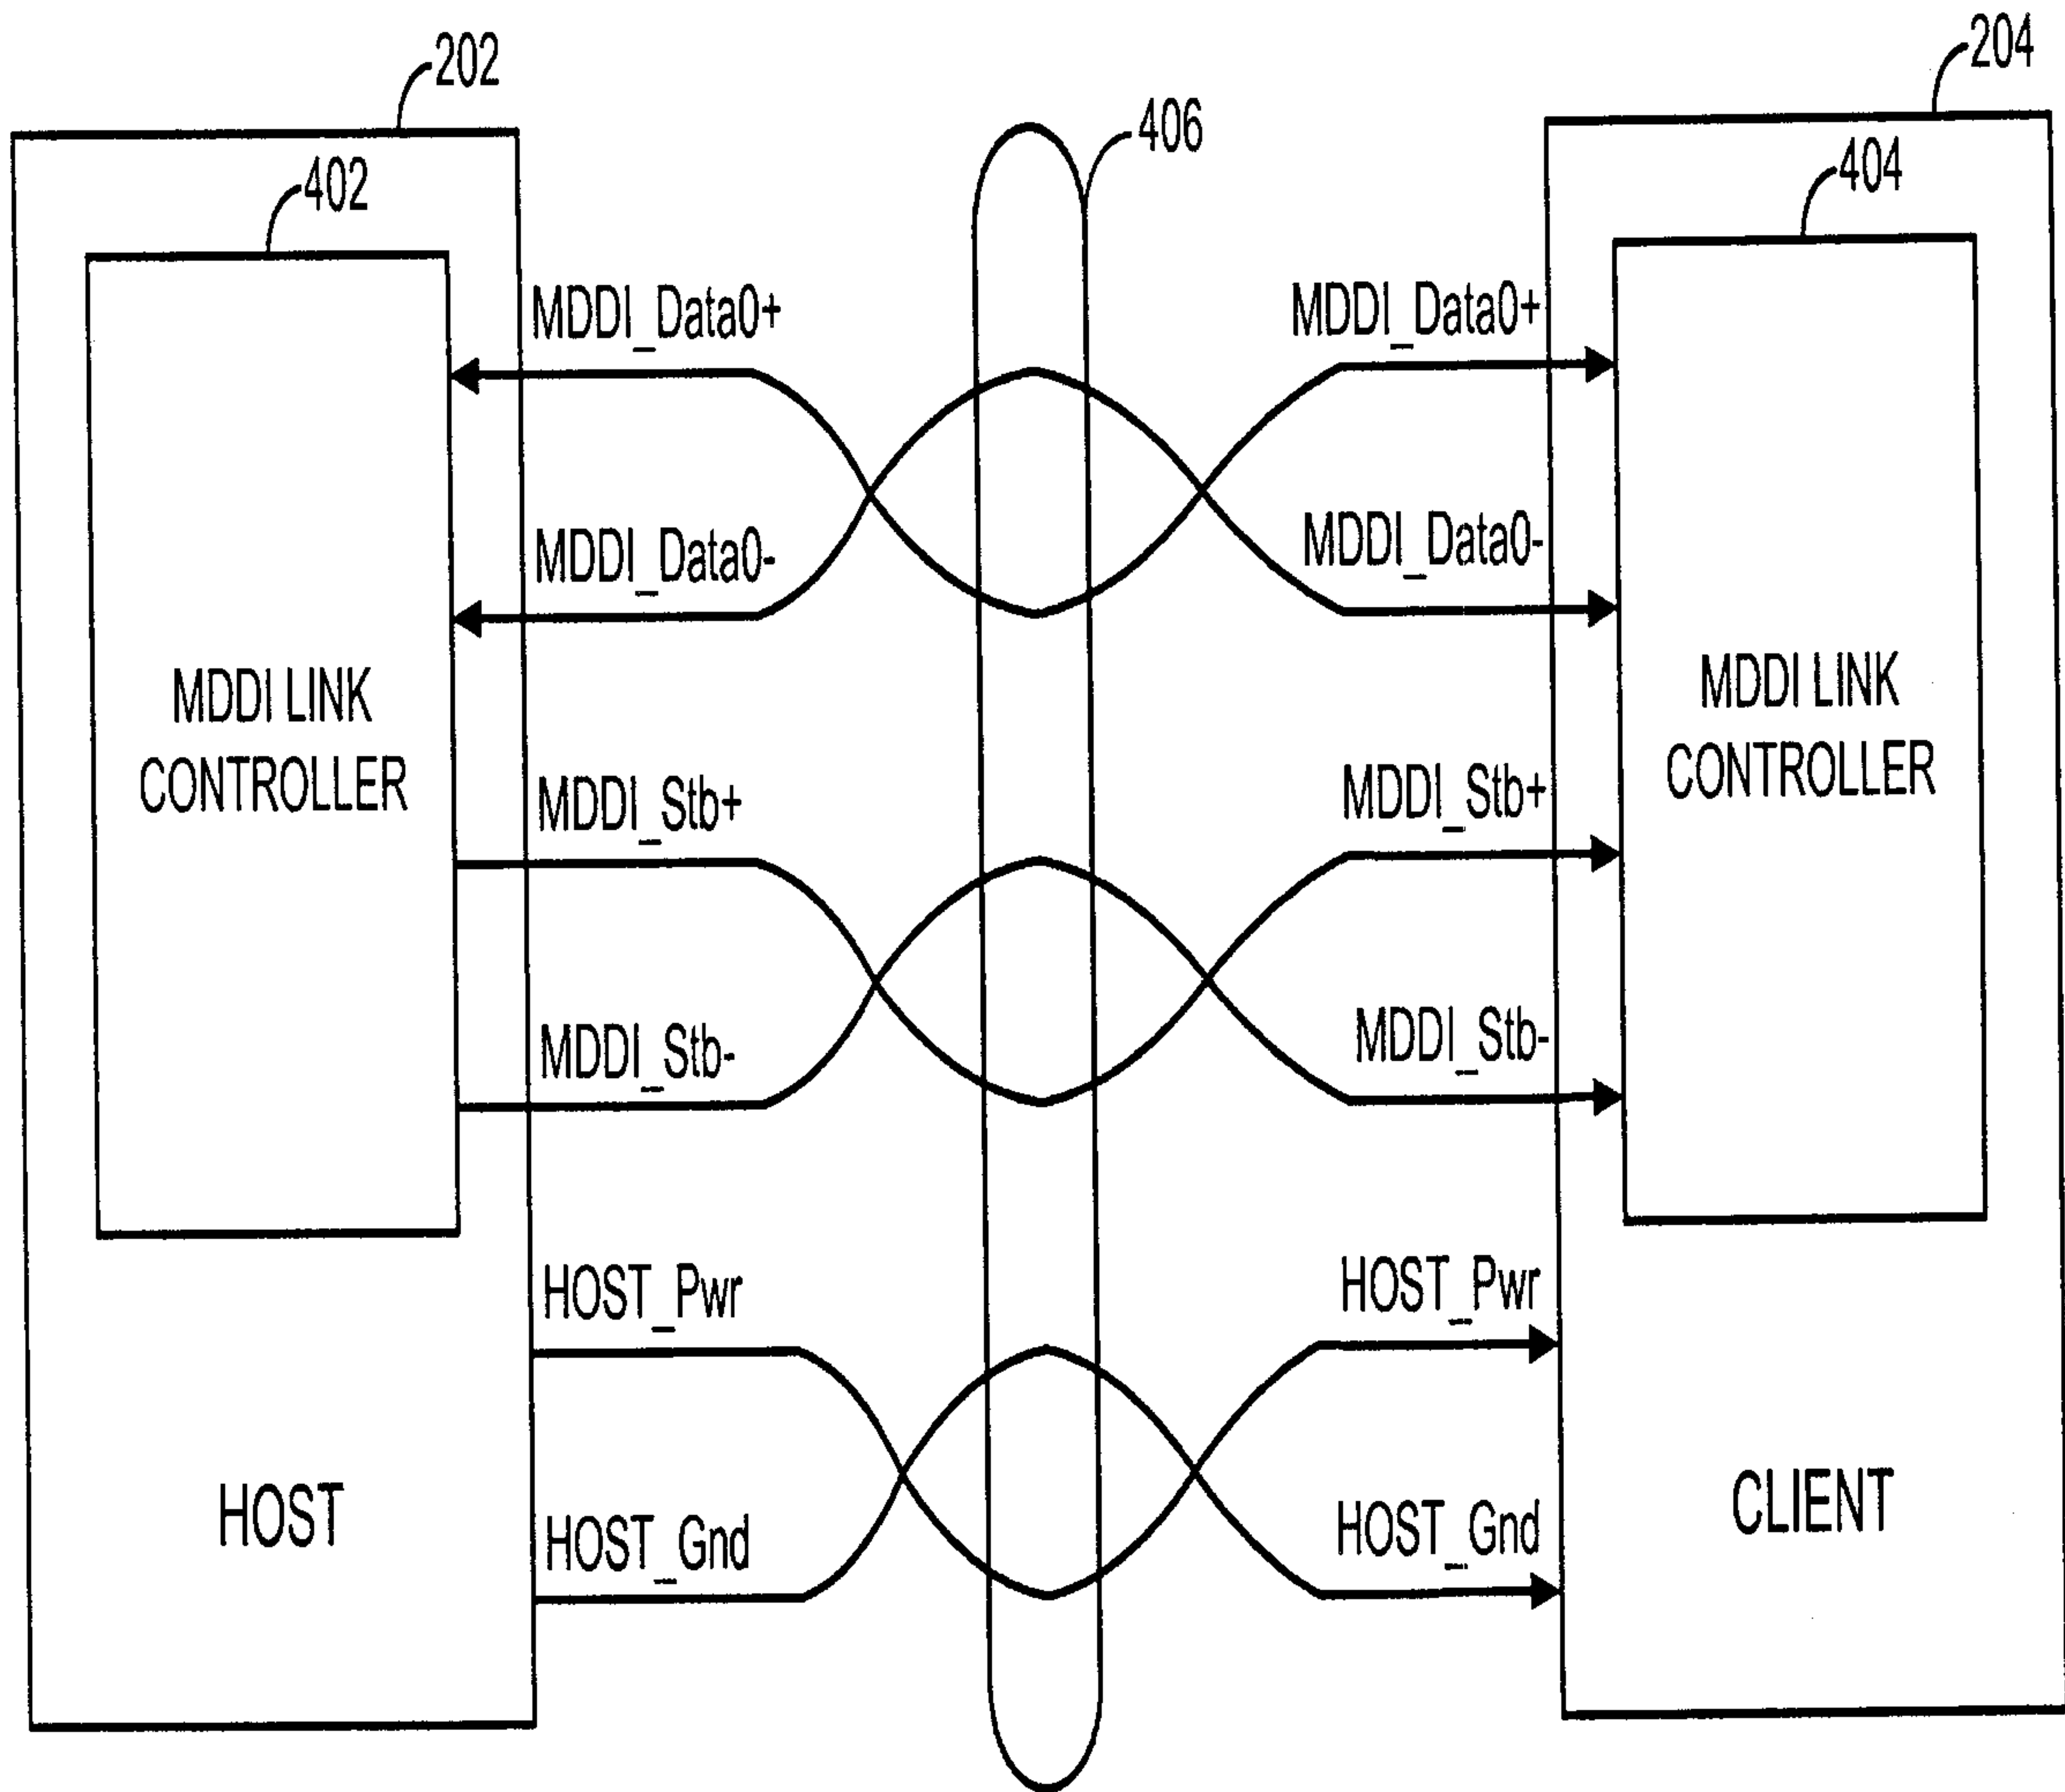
202

204

406

402

404

MDDI_Data0+

MDDI_Data0+

MDDI_Data0-

MDDI_Data0-

MDDI LINK CONTROLLER

MDDI LINK CONTROLLER

MDDI_Stb+

MDDI_Stb+

MDDI_Stb-

MDDI_Stb-

HOST_Pwr

HOST_Pwr

HOST

HOST_Gnd

HOST_Gnd

CLIENT